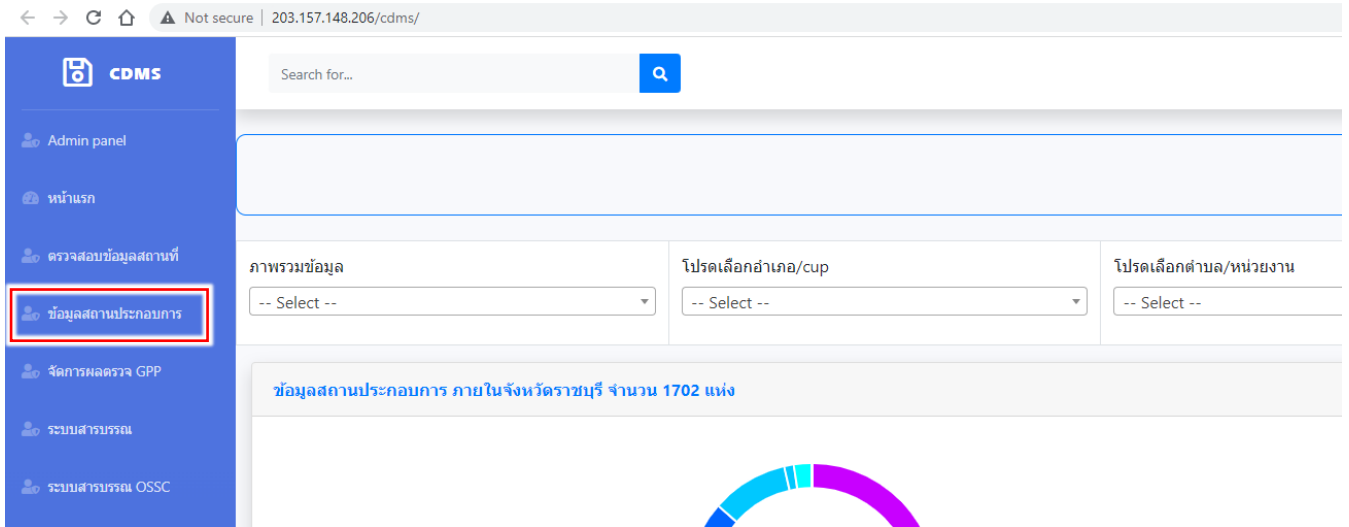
Not secure | 203.157.148.206/cdms/

CDMS

Admin panel

หน้าแรก

ตรวจสอบข้อมูลสถานที่

ข้อมูลสถานประกอบการ

จัดการผลตรวจ GPP

ระบบสารบรรณ

ระบบสารบรรณ OSSC

Search for...

ภาพรวมข้อมูล

-- Select --

โปรดเลือกอำเภอ/cup

-- Select --

โปรดเลือกตำบล/หน่วยงาน

-- Select --

ข้อมูลสถานประกอบการ ภายในจังหวัดราชบุรี จำนวน 1702 แห่ง